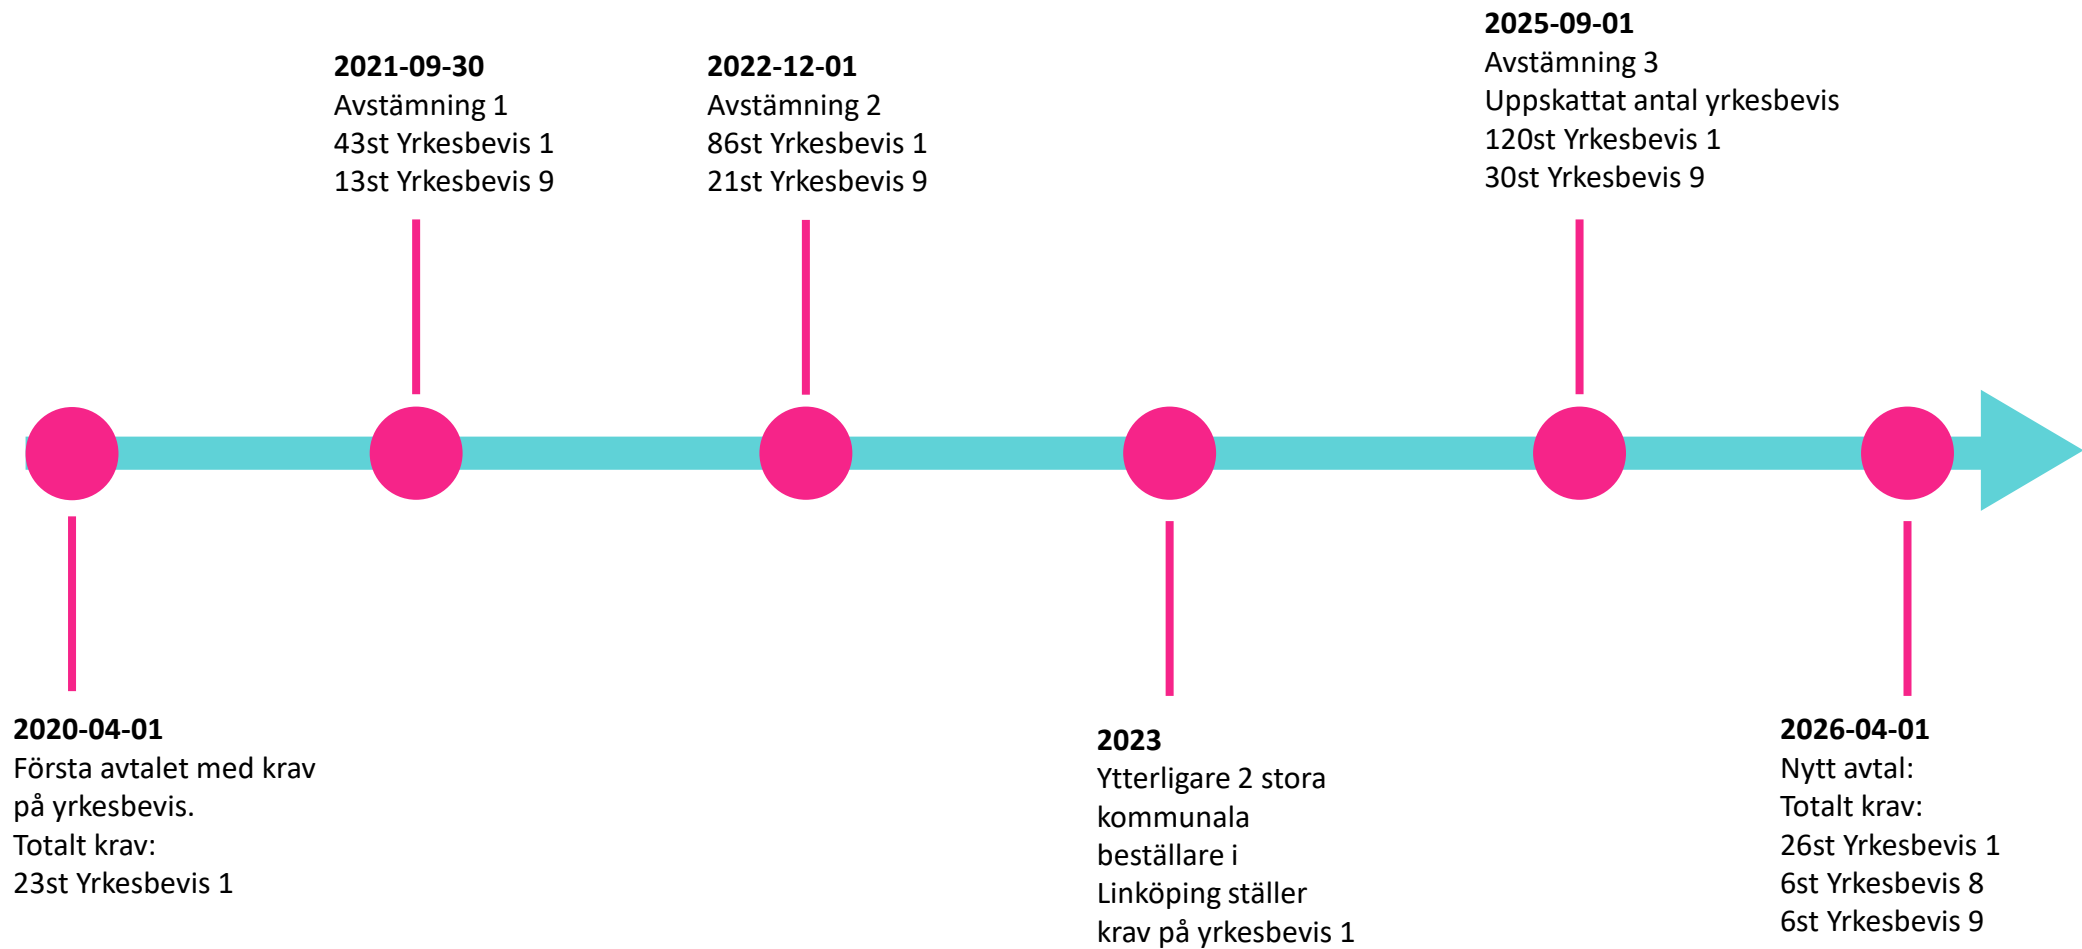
2021-09-30
Avstämning 1
43st Yrkesbevis 1
13st Yrkesbevis 9

2022-12-01
Avstämning 2
86st Yrkesbevis 1
21st Yrkesbevis 9

2025-09-01
Avstämning 3
Uppskattat antal yrkesbevis
120st Yrkesbevis 1
30st Yrkesbevis 9

2020-04-01
Första avtalet med krav på yrkesbevis.
Totalt krav:
23st Yrkesbevis 1

2023
Ytterligare 2 stora kommunala beställare i Linköping ställer krav på yrkesbevis 1

2026-04-01
Nytt avtal:
Totalt krav:
26st Yrkesbevis 1
6st Yrkesbevis 8
6st Yrkesbevis 9